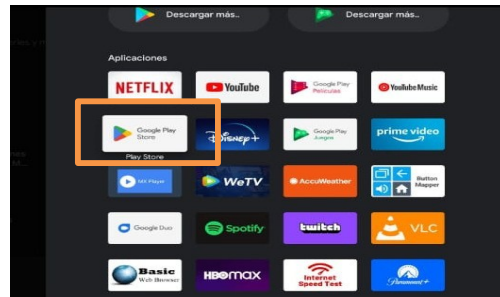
Descargar más...

Descargar más...

Aplicaciones

NETFLIX

YouTube

Google Play Películas

YouTube Music

Google Play Store

Play Store

Disney+

Google Play Juegos

prime video

MX Player

WeTV

AccuWeather

Button Mapper

Google Duo

Spotify

twitch

VLC

Basic Web Browser

HBO max

Internet Speed Test

Paramount+